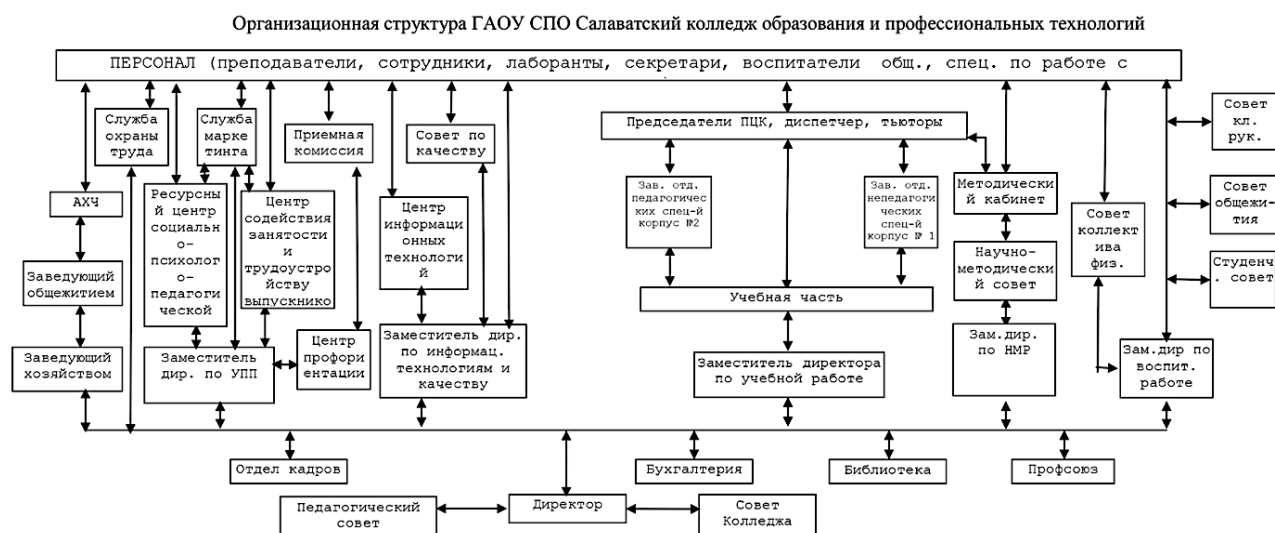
Организационная структура ГАОУ СПО Салаватский колледж образования и профессиональных технологий

ПЕРСОНАЛ (преподаватели, сотрудники, лаборанты, секретари, воспитатели общ., спец. по работе с

Служба охраны труда

Служба маркетинга

Приемная комиссия

Совет по качеству

Председатели ПЦК, диспетчер, тьюторы

Совет кл. рук.

АХЧ

Ресурсный центр социально-психолого-педагогической

Центр содействия занятости и трудоустройству выпускнико

Центр информационных технологий

Зав. отд. педагогических спец-й корпус №2

Зав. отд. непедагогических спец-й корпус № 1

Методический кабинет

Совет коллектива физ.

Совет общежития

Заведующий общежитием

Научно-методический совет

Студенч. совет

Учебная часть

Заведующий хозяйством

Заместитель дир. по УПП

Центр профориентации

Заместитель дир. по информац. технологиям и качеству

Заместитель директора по учебной работе

Зам.дир. по НМР

Зам.дир по воспит. работе

Отдел кадров

Бухгалтерия

Библиотека

Профсоюз

Педагогический совет

Директор

Совет Колледжа